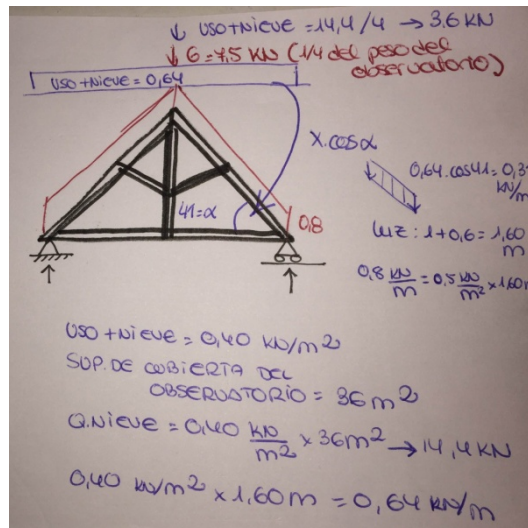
↓ USO+NIEVE = 14,4 / 4 → 3,6 KN
↓ G = 7,5 KN (1/4 del peso del observatorio)

USO + NIEVE = 0,64

X. cos α

0,64 . cos 41 = 0,3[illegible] KN/m

41 = α

0,8

LUZ: 1 + 0,6 = 1,60 m

$0,8 \frac{KN}{m} = 0,5 \frac{KN}{m^2} \times 1,60$ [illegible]

USO + NIEVE = 0,40 KN/$m^2$

SUP. DE CUBIERTA DEL OBSERVATORIO = 36 $m^2$

Q. NIEVE = $0,40 \frac{KN}{m^2} \times 36 m^2 \rightarrow 14,4$ KN

0,40 KN/$m^2$ x 1,60 m = 0,64 KN/m